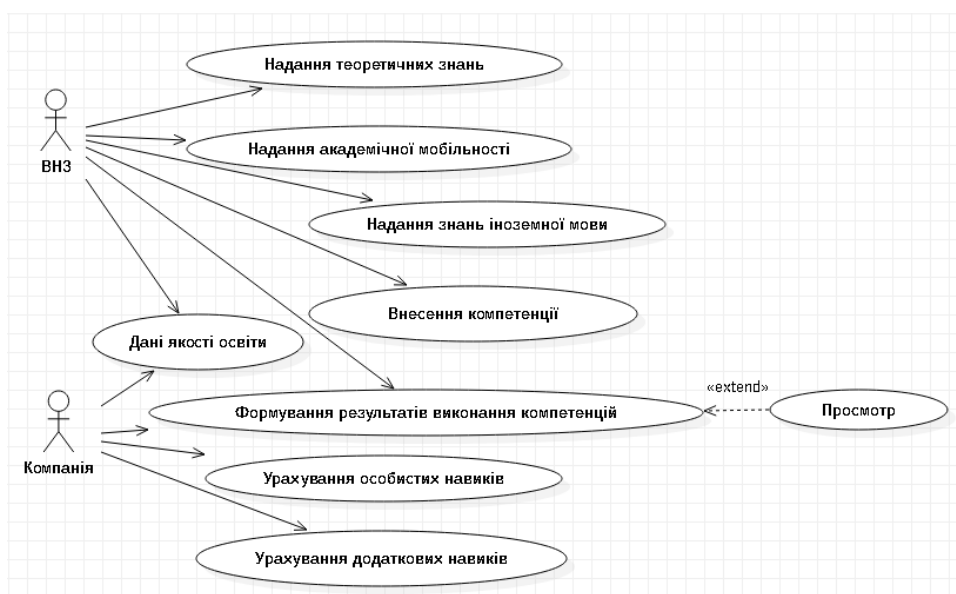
ВНЗ

Надання теоретичних знань

Надання академічної мобільності

Надання знань іноземної мови

Внесення компетенції

Дані якості освіти

Формування результатів виконання компетенцій

«extend»

Просмотр

Компанія

Урахування особистих навиків

Урахування додаткових навиків